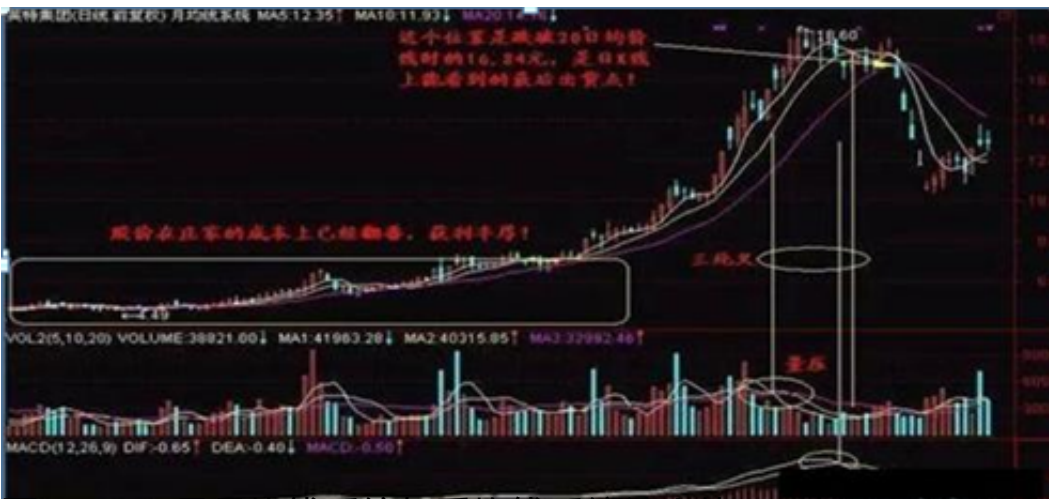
英特集团(日线 前复权) 月均线系统 MA5:12.35↑ MA10:11.93↓ MA20:14.76↓

这个位置是跌破20日均价线时的16.34元，是日K线上能看到的最后出货点！

18.60

股价在庄家的成本上已经翻番，获利丰厚！

三绝叉

4.49

VOL2(5,10,20) VOLUME:38821.60↓ MA1:41983.28↓ MA2:40315.85↑ MA3:32092.46↑

量压

MACD(12,26,9) DIF:-0.65↑ DEA:-0.40↓ MACD:-0.50↑

16
15
14
12
10
8
6
900
600
300